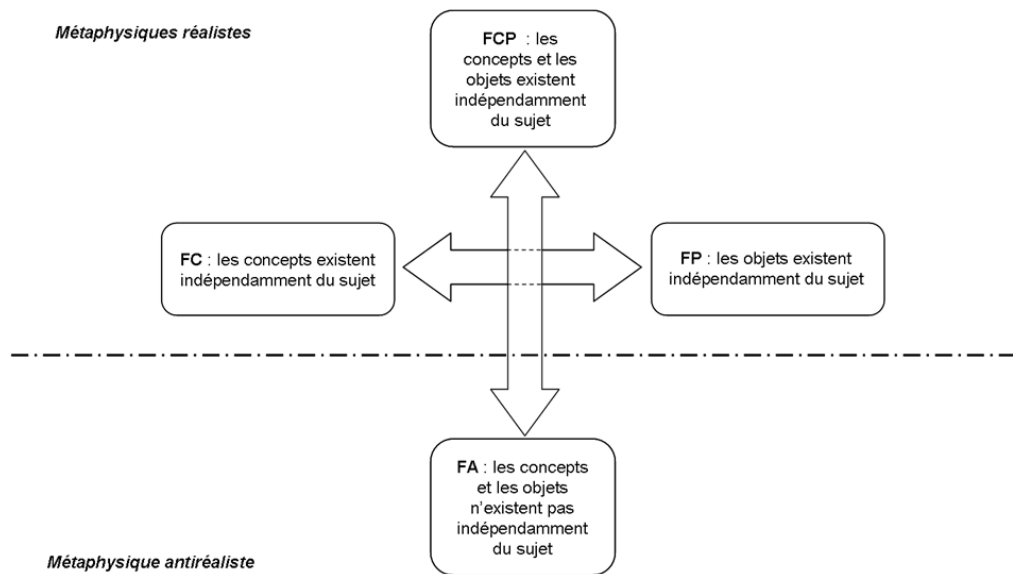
Métaphysiques réalistes

**FCP** : les concepts et les objets existent indépendamment du sujet

**FC** : les concepts existent indépendamment du sujet

**FP** : les objets existent indépendamment du sujet

**FA** : les concepts et les objets n'existent pas indépendamment du sujet

Métaphysique antiréaliste